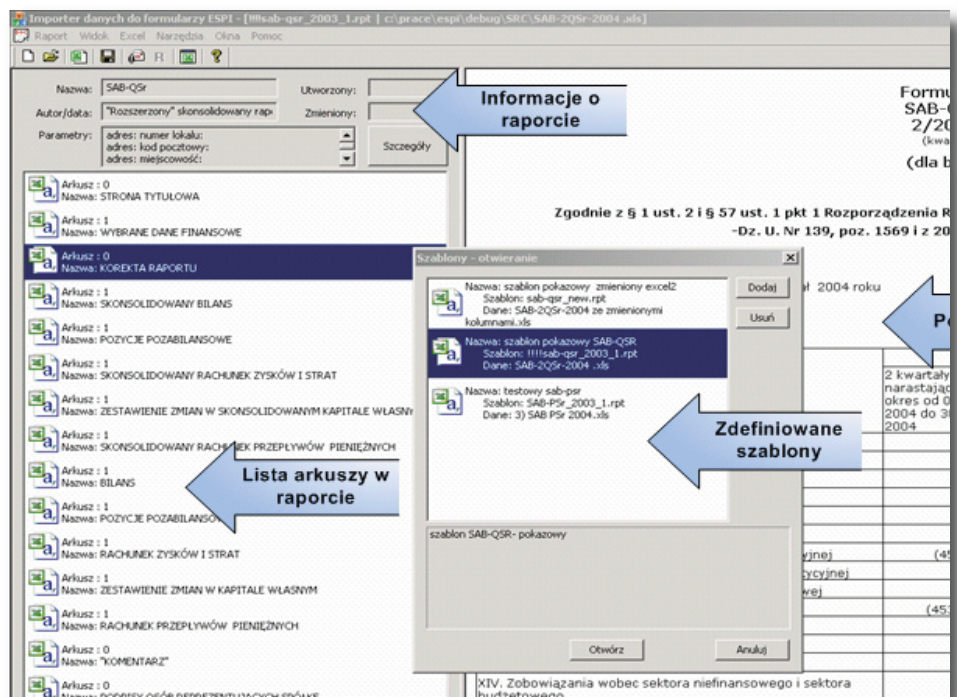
Importer danych do formularzy ESPI - [!!!!sab-qsr_2003_1.rpt | c:\prace\espi\debug\SRC\SAB-2QSr-2004 .xls]

Raport Widok Excel Narzędzia Okna Pomoc

Nazwa: SAB-QSr
Autor/data: "Rozszerzony" skonsolidowany rap
Parametry: adres: numer lokalu: adres: kod pocztowy: adres: miejscowość:

Utworzony:
Zmieniony:
Szczegóły

Informacje o raporcie

Arkusz : 0
Nazwa: STRONA TYTUŁOWA
Arkusz : 1
Nazwa: WYBRANE DANE FINANSOWE
Arkusz : 0
Nazwa: KOREKTA RAPORTU
Arkusz : 1
Nazwa: SKONSOLIDOWANY BILANS
Arkusz : 1
Nazwa: POZYCJE POZABILANSOWE
Arkusz : 1
Nazwa: SKONSOLIDOWANY RACHUNEK ZYSKÓW I STRAT
Arkusz : 1
Nazwa: ZESTAWIENIE ZMIAN W SKONSOLIDOWANYM KAPITALE WŁASNY
Arkusz : 1
Nazwa: SKONSOLIDOWANY RACHUNEK PRZEPŁYWÓW PIENIĘŻNYCH
Arkusz : 1
Nazwa: BILANS
Arkusz : 1
Nazwa: POZYCJE POZABILANSO
Arkusz : 1
Nazwa: RACHUNEK ZYSKÓW I STRAT
Arkusz : 1
Nazwa: ZESTAWIENIE ZMIAN W KAPITALE WŁASNYM
Arkusz : 1
Nazwa: RACHUNEK PRZEPŁYWÓW PIENIĘŻNYCH
Arkusz : 0
Nazwa: "KOMENTARZ"
Arkusz : 0
Nazwa: PODPISY OSÓB REPREZENTUJĄCYCH SPÓŁKĘ

Lista arkuszy w raporcie

Formu
SAB-
2/20
(kwa
(dla b

Zgodnie z § 1 ust. 2 i § 57 ust. 1 pkt 1 Rozporządzenia R
-Dz. U. Nr 139, poz. 1569 i z 20

Szablony - otwieranie

Nazwa: szablon pokazowy zmieniony excel2
Szablon: sab-qsr_new.rpt
Dane: SAB-2QSr-2004 ze zmienionymi kolumnami.xls
Nazwa: szablon pokazowy SAB-QSR
Szablon: !!!!sab-qsr_2003_1.rpt
Dane: SAB-2QSr-2004 .xls
Nazwa: testowy sab-psr
Szablon: SAB-PSr_2003_1.rpt
Dane: 3) SAB PSr 2004.xls

Dodaj
Usuń

Zdefiniowane szablony

szablon SAB-QSR- pokazowy

Otwórz
Anuluj

ł 2004 roku

Po

2 kwartały narastają okres od 0 2004 do 3 2004

yjnej (45
cyjnej
wej
(45

XIV. Zobowiązania wobec sektora niefinansowego i sektora budżetowego